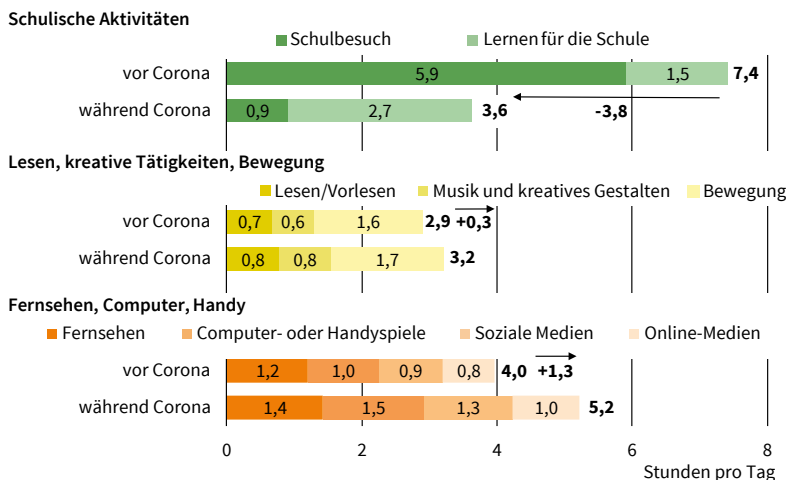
Schulische Aktivitäten

Schulbesuch
Lernen für die Schule

| | | | |
|---|---|---|---|
| vor Corona | 5,9 | 1,5 | 7,4 |
| während Corona | 0,9 | 2,7 | 3,6 |

-3,8

Lesen, kreative Tätigkeiten, Bewegung

Lesen/Vorlesen
Musik und kreatives Gestalten
Bewegung

| | | | | |
|---|---|---|---|---|
| vor Corona | 0,7 | 0,6 | 1,6 | 2,9 |
| während Corona | 0,8 | 0,8 | 1,7 | 3,2 |

+0,3

Fernsehen, Computer, Handy

Fernsehen
Computer- oder Handyspiele
Soziale Medien
Online-Medien

| | | | | | |
|---|---|---|---|---|---|
| vor Corona | 1,2 | 1,0 | 0,9 | 0,8 | 4,0 |
| während Corona | 1,4 | 1,5 | 1,3 | 1,0 | 5,2 |

+1,3

0
2
4
6
8
Stunden pro Tag